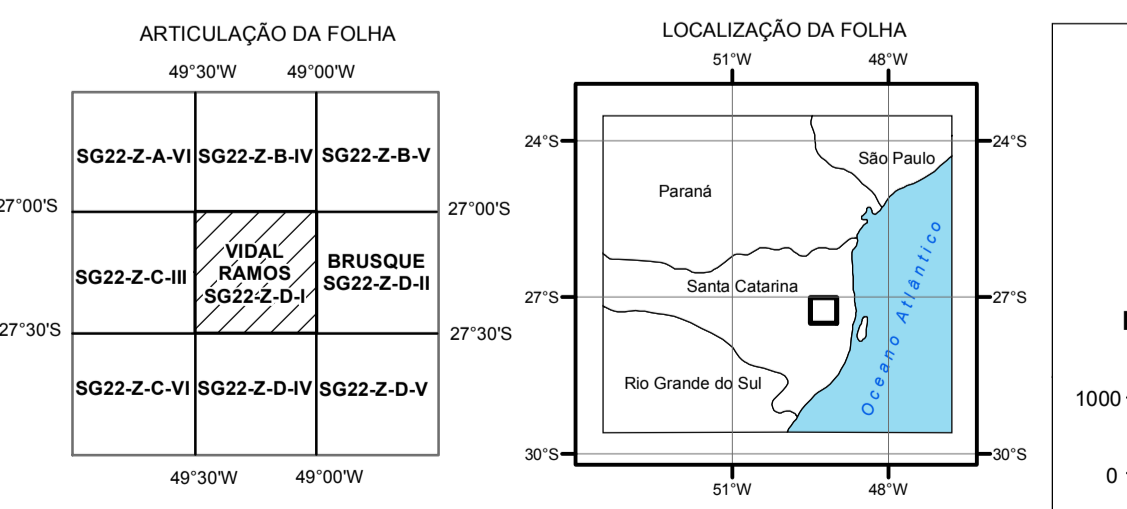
ARTICULAÇÃO DA FOLHA

49°30'W 49°00'W

| SG22-Z-A-VI | SG22-Z-B-IV | SG22-Z-B-V |
|---|---|---|
| SG22-Z-C-III | VIDAL RAMOS SG22-Z-D-I | BRUSQUE SG22-Z-D-II |
| SG22-Z-C-VI | SG22-Z-D-IV | SG22-Z-D-V |

27°00'S 27°00'S
27°30'S 27°30'S

49°30'W 49°00'W

LOCALIZAÇÃO DA FOLHA

51°W 48°W

24°S 24°S

São Paulo

Paraná

Santa Catarina

Oceano Atlântico

27°S 27°S

Rio Grande do Sul

30°S 30°S

51°W 48°W

1000

0